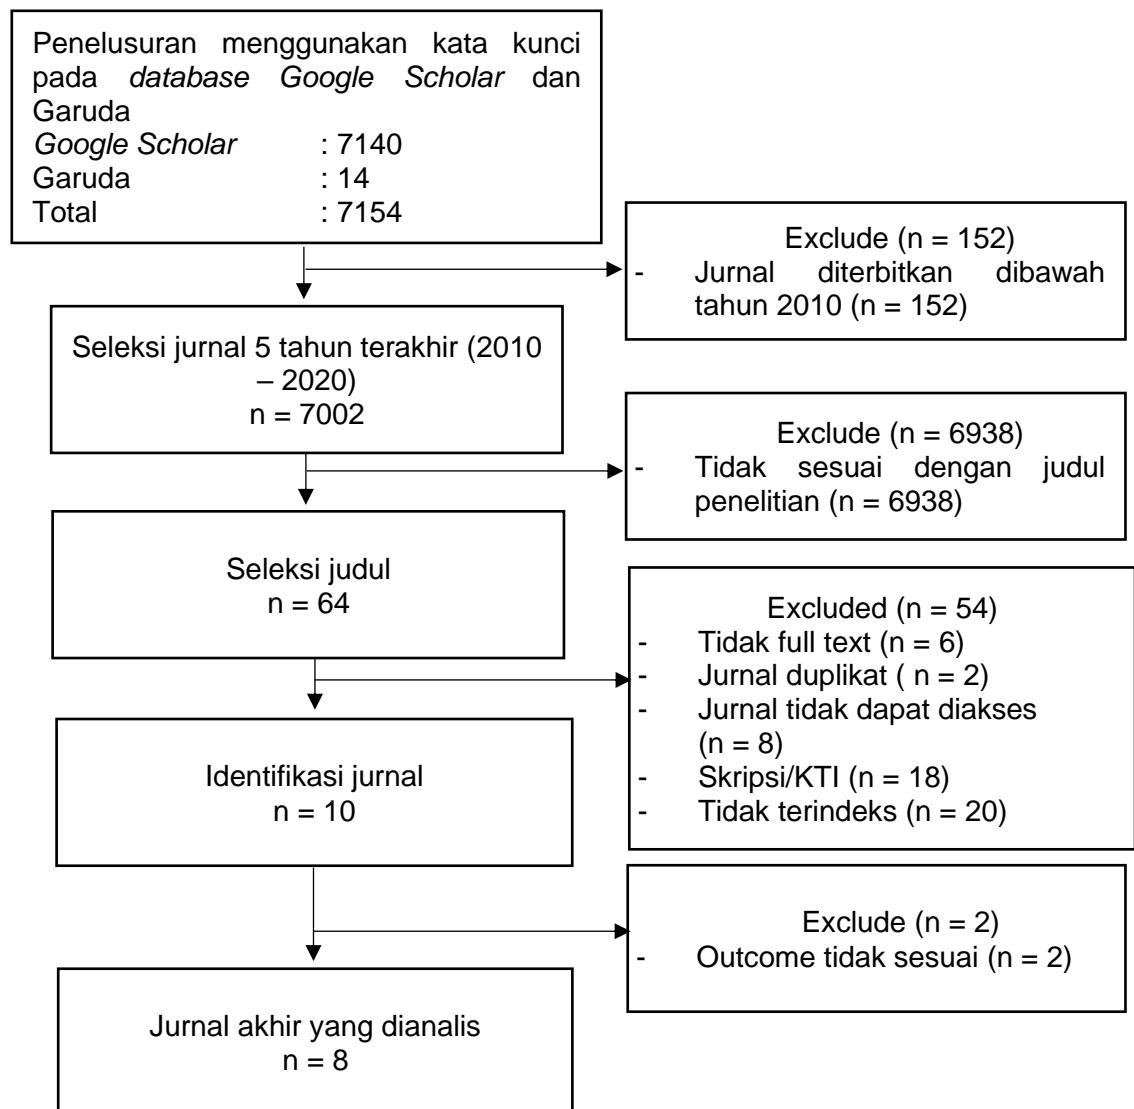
Penelusuran menggunakan kata kunci pada *database Google Scholar* dan Garuda
*Google Scholar* : 7140
Garuda : 14
Total : 7154

Exclude (n = 152)
- Jurnal diterbitkan dibawah tahun 2010 (n = 152)

Seleksi jurnal 5 tahun terakhir (2010 – 2020)
n = 7002

Exclude (n = 6938)
- Tidak sesuai dengan judul penelitian (n = 6938)

Seleksi judul
n = 64

Excluded (n = 54)
- Tidak full text (n = 6)
- Jurnal duplikat ( n = 2)
- Jurnal tidak dapat diakses (n = 8)
- Skripsi/KTI (n = 18)
- Tidak terindeks (n = 20)

Identifikasi jurnal
n = 10

Exclude (n = 2)
- Outcome tidak sesuai (n = 2)

Jurnal akhir yang dianalis
n = 8